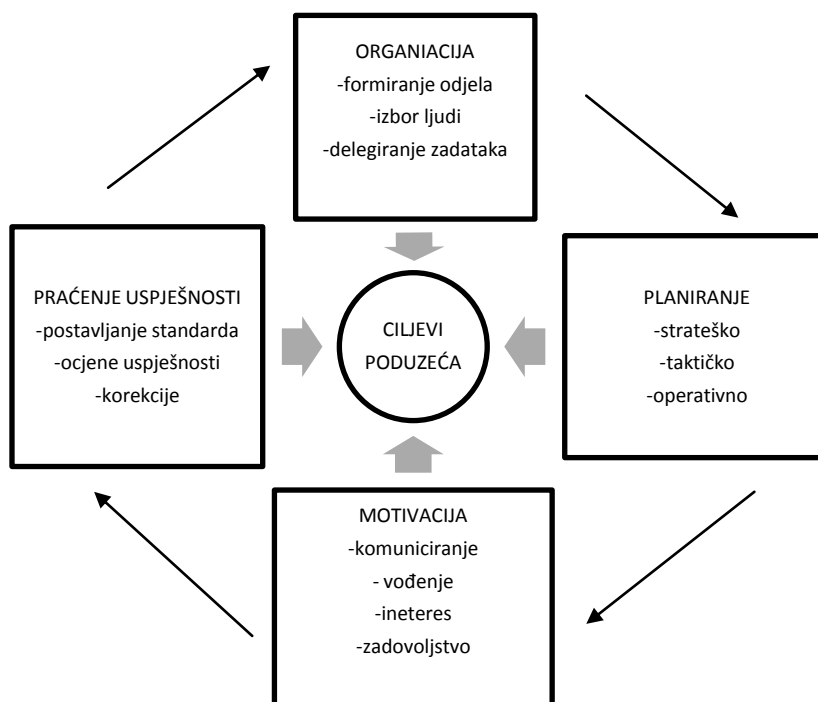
ORGANIACIJA
-formiranje odjela
-izbor ljudi
-delegiranje zadataka

PRAĆENJE USPJEŠNOSTI
-postavljanje standarda
-ocjene uspješnosti
-korekcije

CILJEVI
PODUZEĆA

PLANIRANJE
-strateško
-taktičko
-operativno

MOTIVACIJA
-komuniciranje
- vođenje
-ineteres
-zadovoljstvo